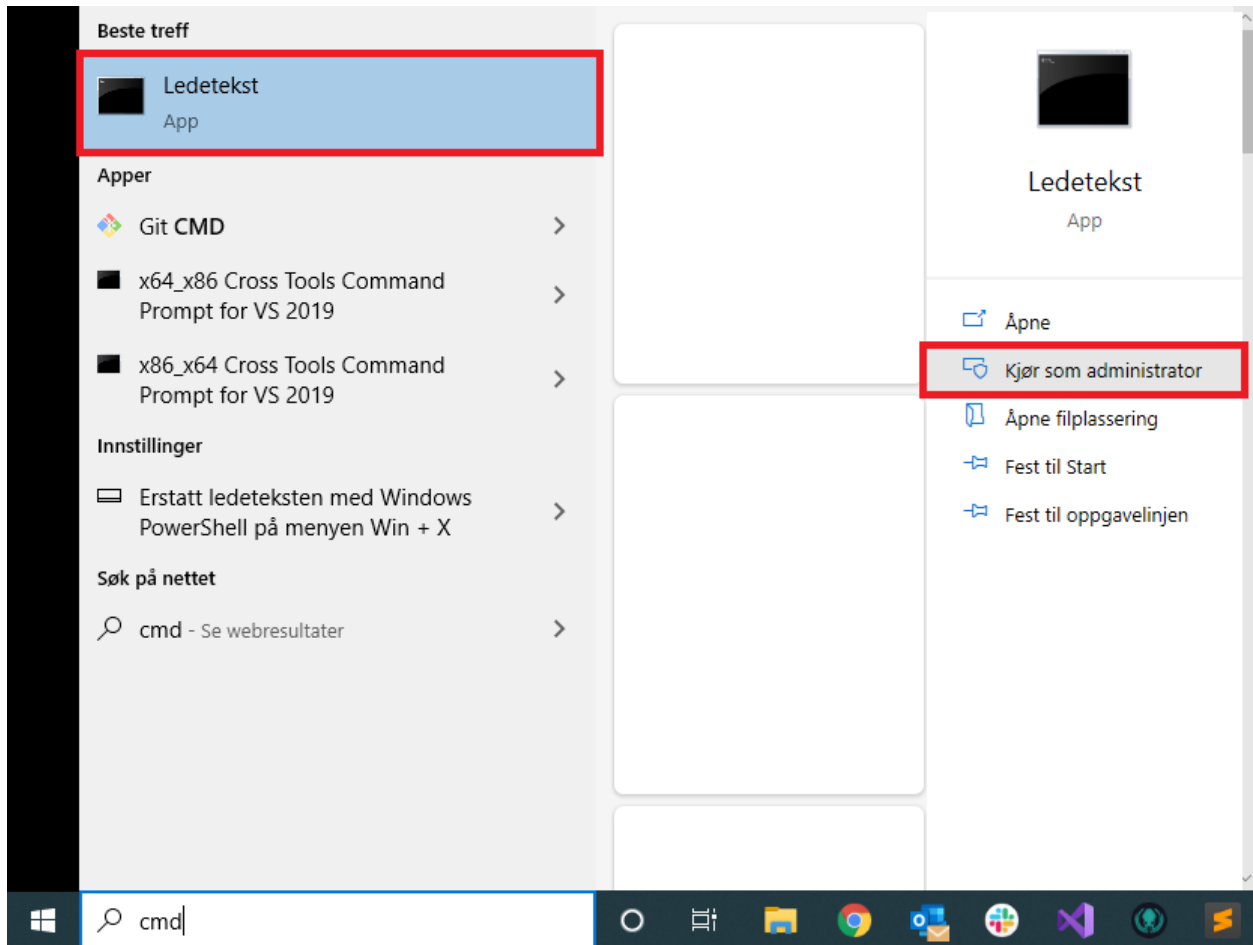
Beste treff

Ledetekst
App

Apper

Git CMD

x64_x86 Cross Tools Command Prompt for VS 2019

x86_x64 Cross Tools Command Prompt for VS 2019

Innstillinger

Erstatt ledeteksten med Windows PowerShell på menyen Win + X

Søk på nettet

cmd - Se webresultater

Ledetekst
App

Åpne

Kjør som administrator

Åpne filplassering

Fest til Start

Fest til oppgavelinjen

cmd